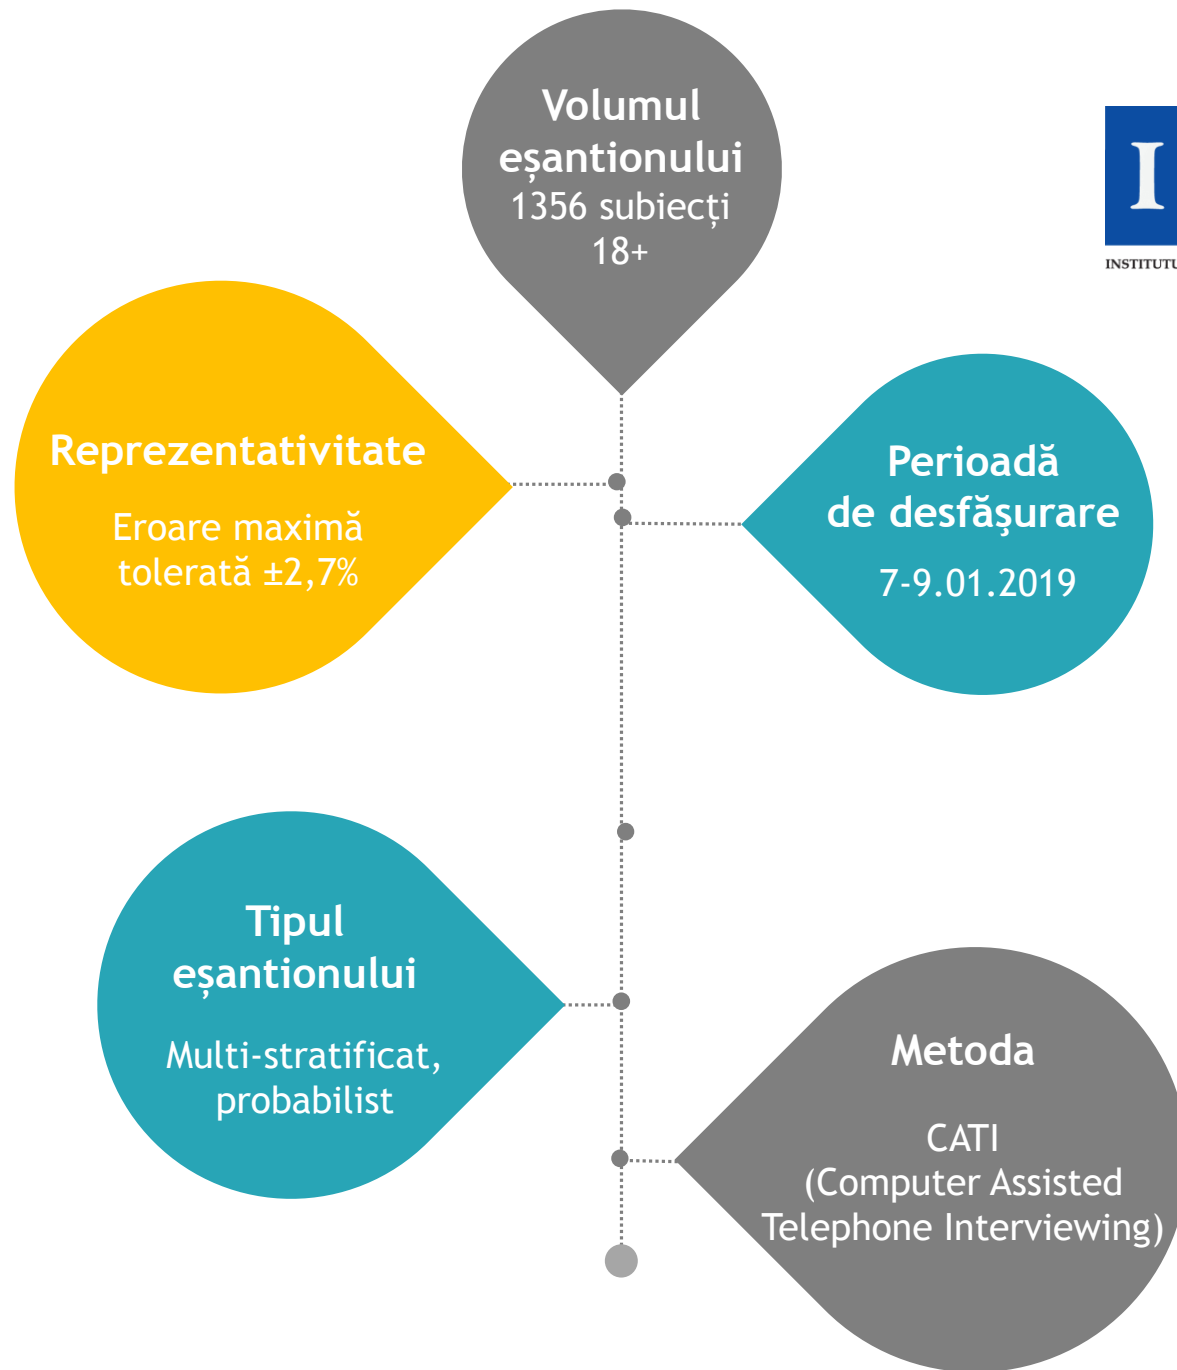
Volumul eșantionului
1356 subiecți
18+

I
INSTITUTU

Reprezentativitate

Eroare maximă tolerată ±2,7%

Perioadă de desfăşurare

7-9.01.2019

Tipul eșantionului

Multi-stratificat, probabilist

Metoda

CATI
(Computer Assisted Telephone Interviewing)